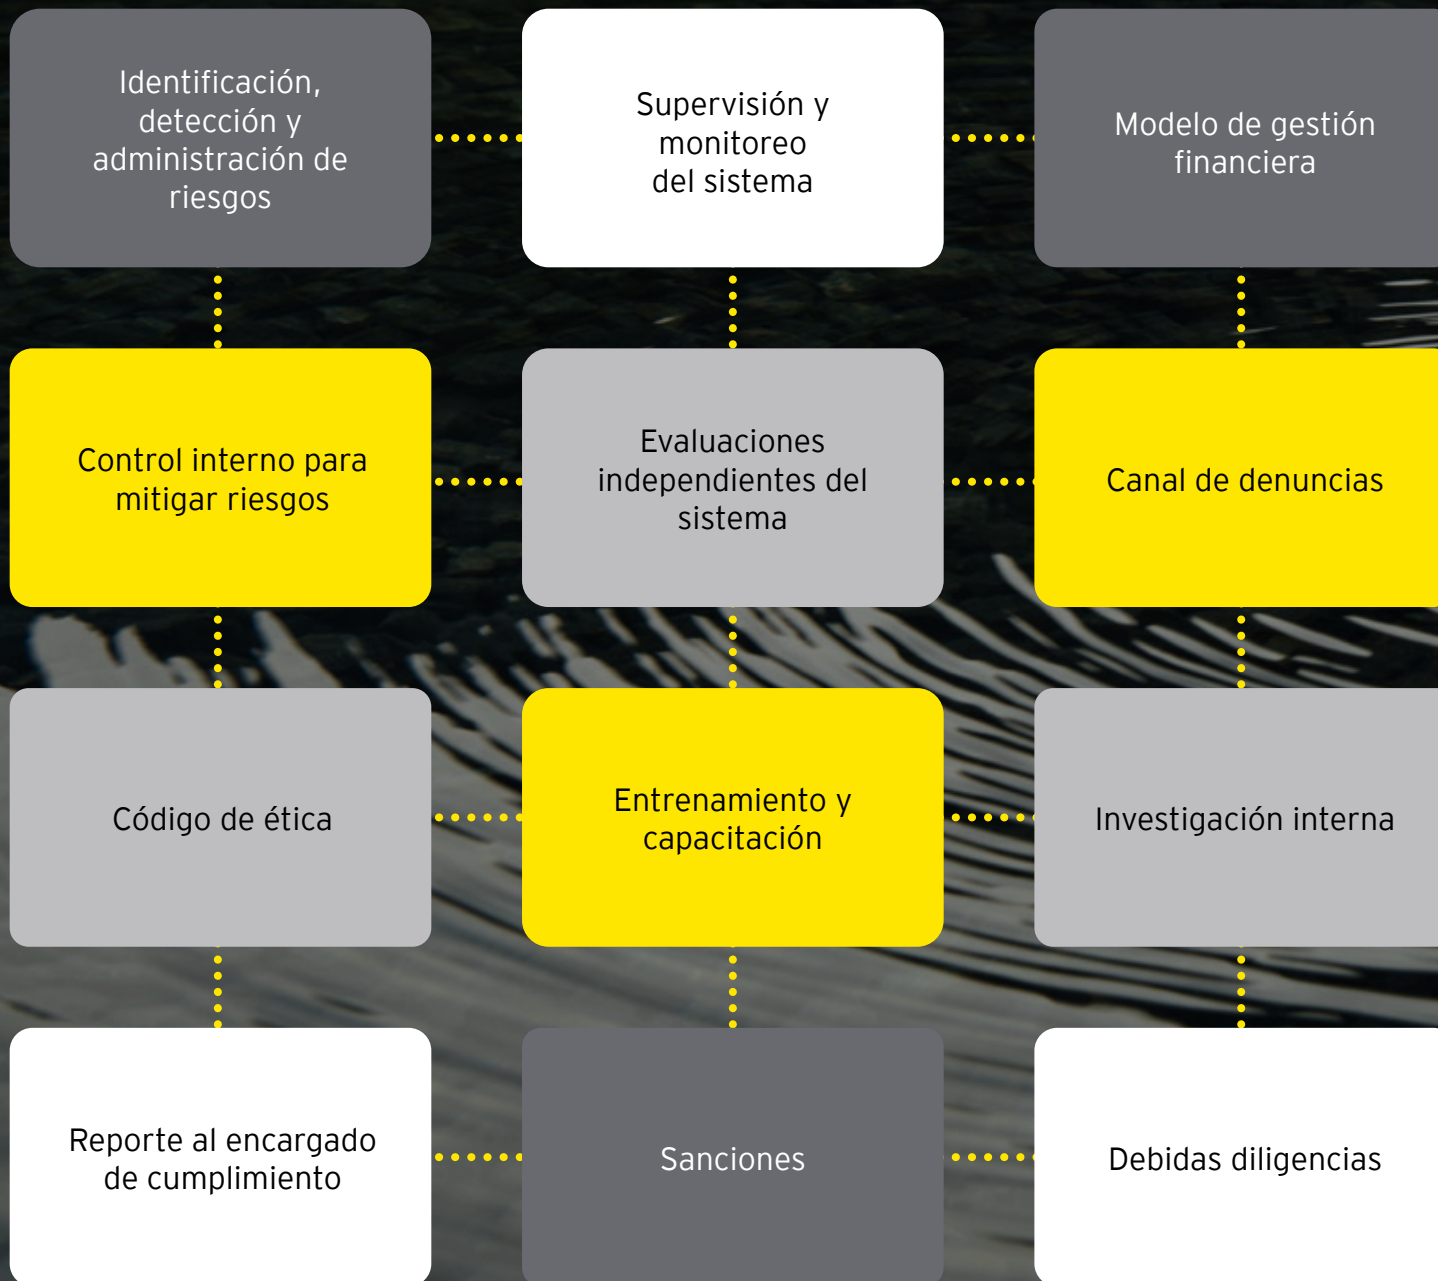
Identificación, detección y administración de riesgos

Supervisión y monitoreo del sistema

Modelo de gestión financiera

Control interno para mitigar riesgos

Evaluaciones independientes del sistema

Canal de denuncias

Código de ética

Entrenamiento y capacitación

Investigación interna

Reporte al encargado de cumplimiento

Sanciones

Debidas diligencias